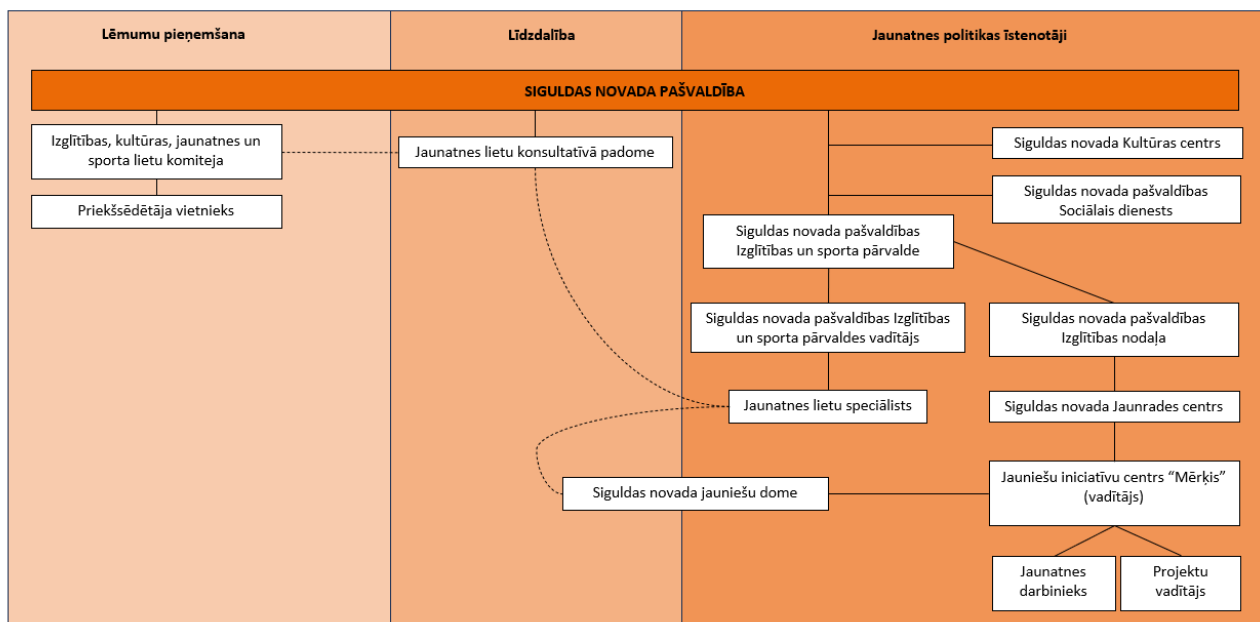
Lēmumu pieņemšana

Līdzdalība

Jaunatnes politikas īstenotāji

SIGULDAS NOVADA PAŠVALDĪBA

Izglītības, kultūras, jaunatnes un sporta lietu komiteja

Priekšsēdētāja vietnieks

Jaunatnes lietu konsultatīvā padome

Siguldas novada Kultūras centrs

Siguldas novada pašvaldības Sociālais dienests

Siguldas novada pašvaldības Izglītības un sporta pārvalde

Siguldas novada pašvaldības Izglītības un sporta pārvaldes vadītājs

Siguldas novada pašvaldības Izglītības nodaļa

Jaunatnes lietu speciālists

Siguldas novada Jaunrades centrs

Siguldas novada jauniešu dome

Jauniešu iniciatīvu centrs "Mērķis" (vadītājs)

Jaunatnes darbinieks

Projektu vadītājs